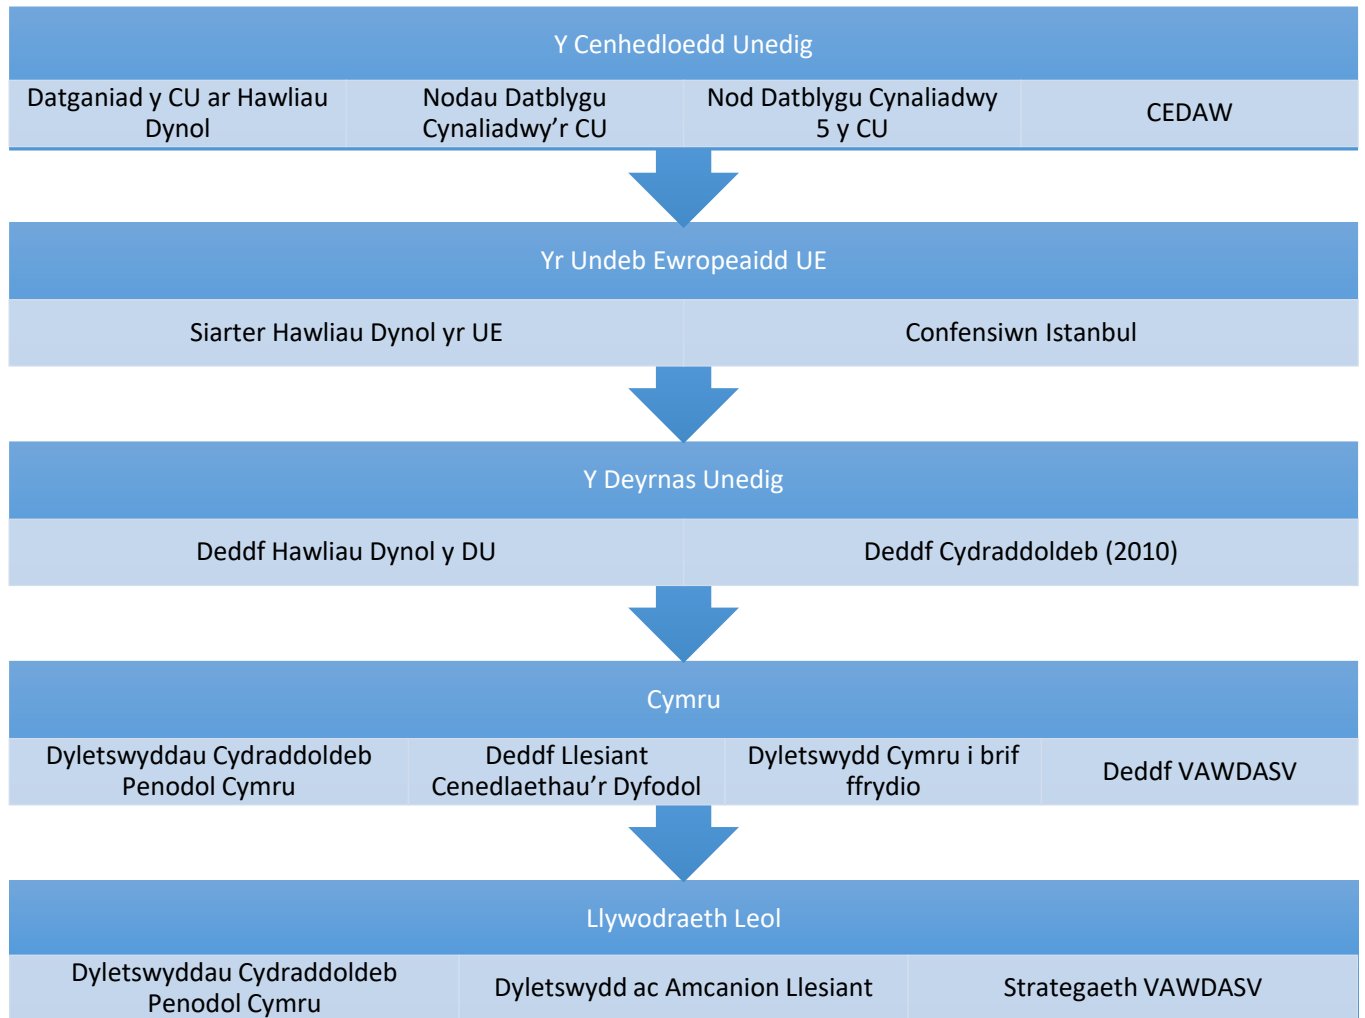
Y Cenhedloedd Unedig

| Datganiad y CU ar Hawliau Dynol | Nodau Datblygu Cynaliadwy'r CU | Nod Datblygu Cynaliadwy 5 y CU | CEDAW |
|---|---|---|---|

Yr Undeb Ewropeaidd UE

| Siarter Hawliau Dynol yr UE | Confensiwn Istanbul |
|---|---|

Y Deyrnas Unedig

| Deddf Hawliau Dynol y DU | Deddf Cydraddoldeb (2010) |
|---|---|

Cymru

| Dyletswyddau Cydraddoldeb Penodol Cymru | Deddf Llesiant Cenedlaethau'r Dyfodol | Dyletswydd Cymru i brif ffrydio | Deddf VAWDASV |
|---|---|---|---|

Llywodraeth Leol

| Dyletswyddau Cydraddoldeb Penodol Cymru | Dyletswydd ac Amcanion Llesiant | Strategaeth VAWDASV |
|---|---|---|